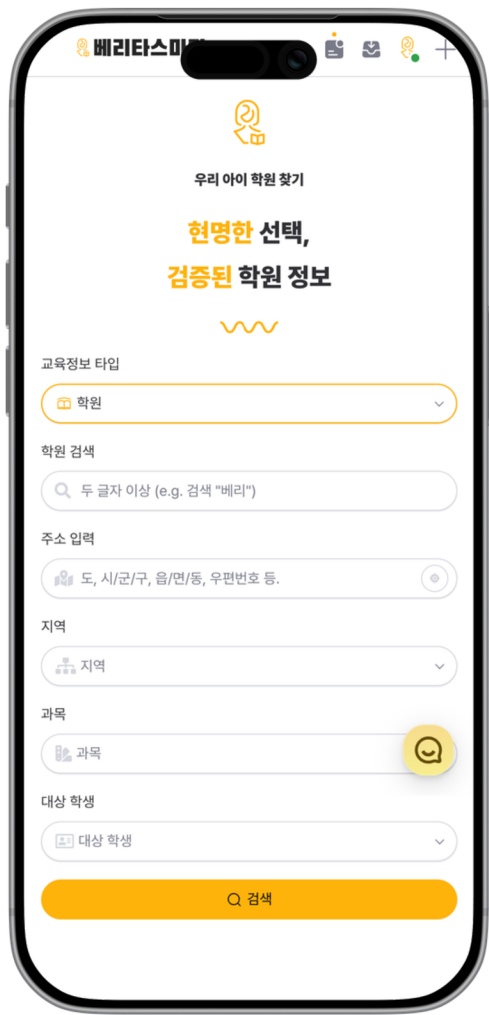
베리타스미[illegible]

우리 아이 학원 찾기

현명한 선택,
검증된 학원 정보

교육정보 타입

학원

학원 검색

두 글자 이상 (e.g. 검색 "베리")

주소 입력

도, 시/군/구, 읍/면/동, 우편번호 등.

지역

지역

과목

과목

대상 학생

대상 학생

검색